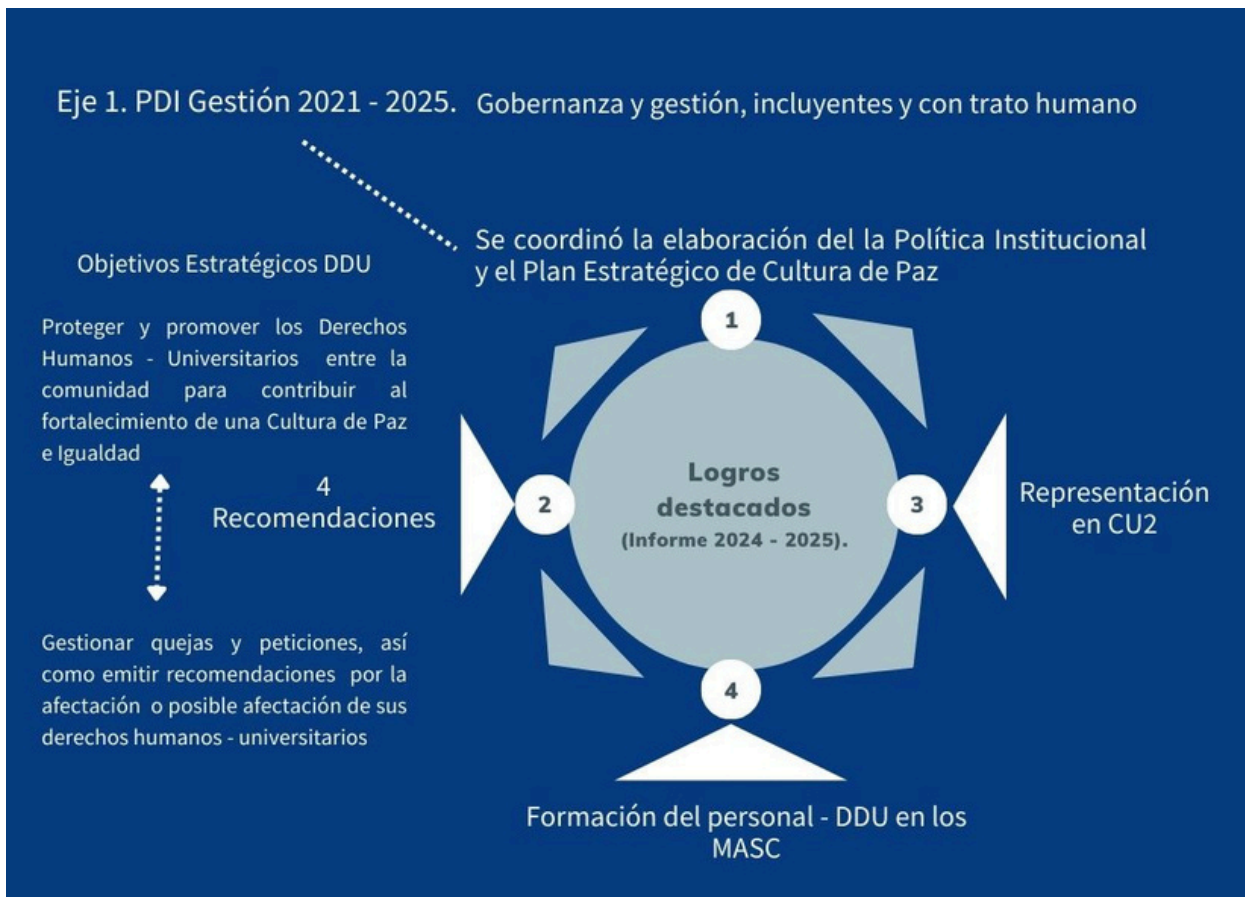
Eje 1. PDI Gestión 2021 - 2025. Gobernanza y gestión, incluyentes y con trato humano

Se coordinó la elaboración del la Política Institucional y el Plan Estratégico de Cultura de Paz

Objetivos Estratégicos DDU

Proteger y promover los Derechos Humanos - Universitarios entre la comunidad para contribuir al fortalecimiento de una Cultura de Paz e Igualdad

Gestionar quejas y peticiones, así como emitir recomendaciones por la afectación o posible afectación de sus derechos humanos - universitarios

1

2

4
Recomendaciones

Logros destacados
(Informe 2024 - 2025).

3

Representación en CU2

4

Formación del personal - DDU en los MASC